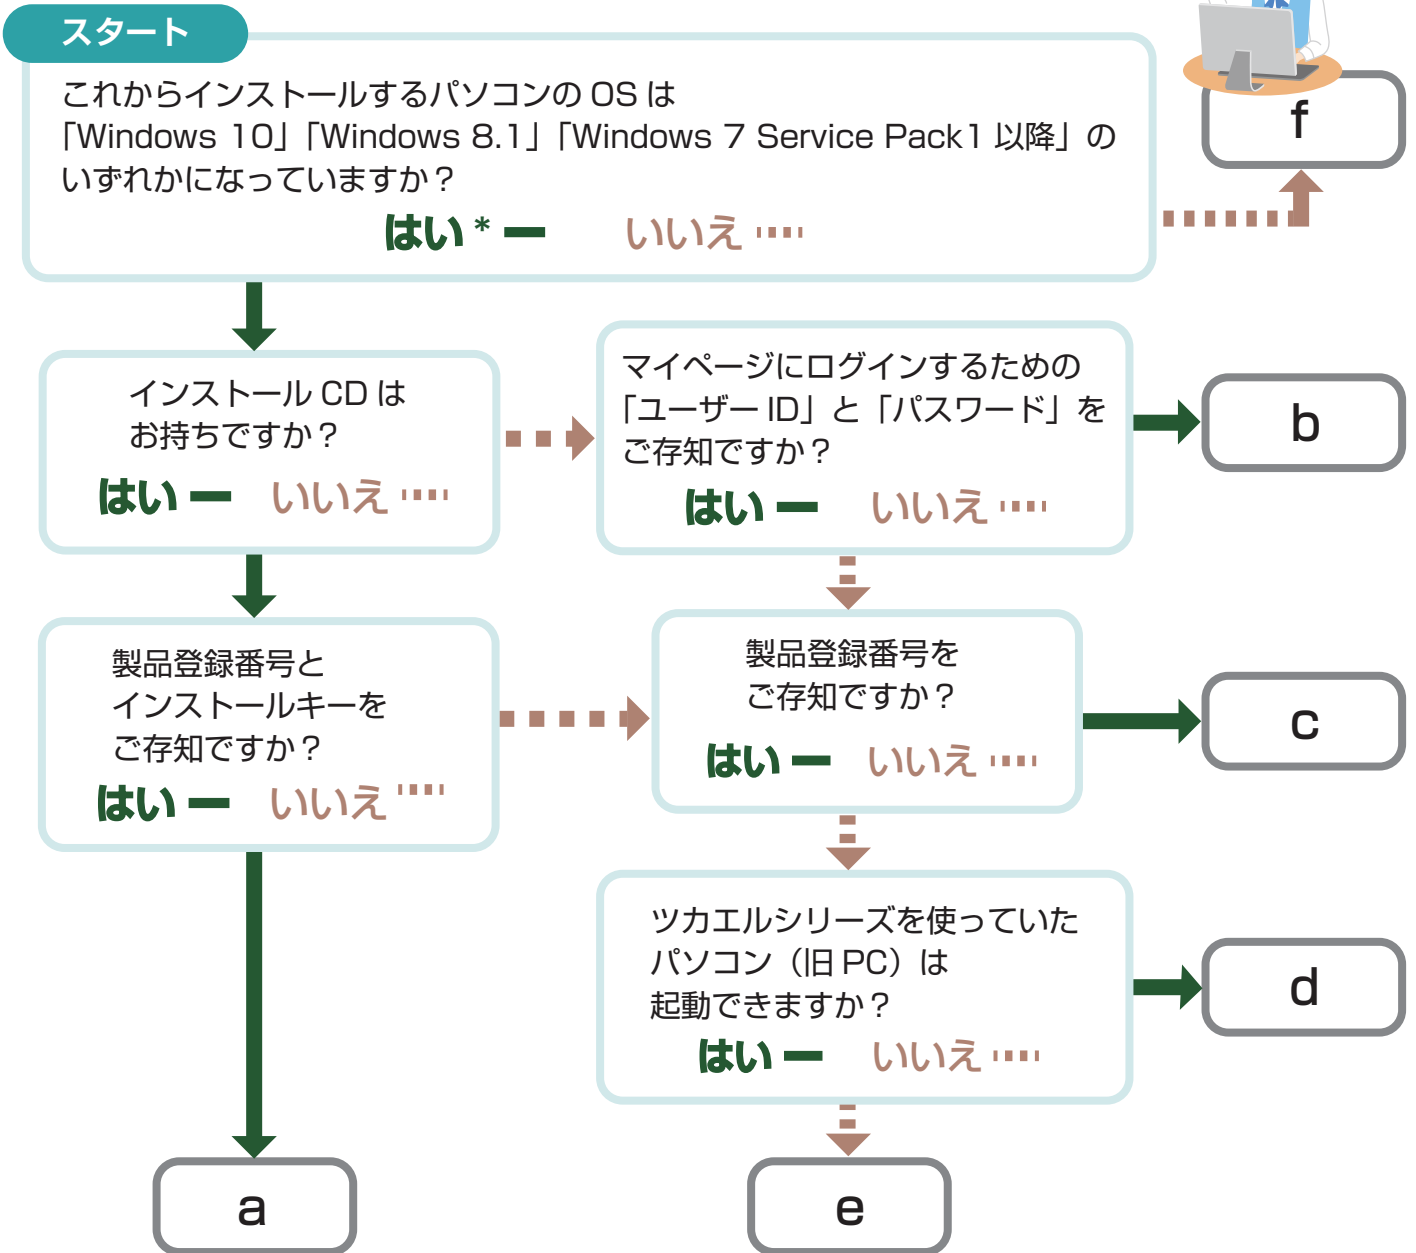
スタート

これからインストールするパソコンの OS は「Windows 10」「Windows 8.1」「Windows 7 Service Pack1 以降」のいずれかになっていますか？

はい * ー　いいえ ⋯

f

インストール CD はお持ちですか？

はい ー　いいえ ⋯

マイページにログインするための「ユーザー ID」と「パスワード」をご存知ですか？

はい ー　いいえ ⋯

b

製品登録番号とインストールキーをご存知ですか？

はい ー　いいえ ⋯

製品登録番号をご存知ですか？

はい ー　いいえ ⋯

c

ツカエルシリーズを使っていたパソコン（旧 PC）は起動できますか？

はい ー　いいえ ⋯

d

a

e